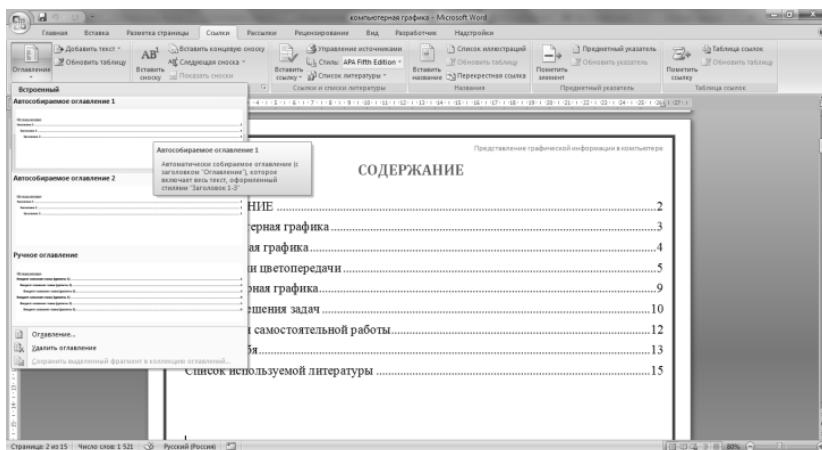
компьютерная графика - Microsoft Word

Главная Вставка Разметка страницы Ссылки Рассылки Рецензирование Вид Разработчик Надстройки

Добавить текст
Обновить таблицу
Оглавление
AB¹ Вставить сноску
Вставить концевую сноску
Следующая сноска
Показать сноски
Вставить ссылку
Управление источниками
Стиль: APA Fifth Edition
Список литературы
Ссылки и списки литературы
Вставить название
Список иллюстраций
Обновить таблицу
Перекрестная ссылка
Названия
Пометить элемент
Предметный указатель
Обновить указатель
Предметный указатель
Пометить ссылку
Таблица ссылок
Обновить таблицу
Таблица ссылок

Встроенный
Автособираемое оглавление 1

Автособираемое оглавление 1
Автоматически собираемое оглавление (с заголовком "Оглавление"), которое включает весь текст, оформленный стилями "Заголовок 1-3"

Автособираемое оглавление 2

Ручное оглавление

Оглавление...
Удалить оглавление
Сохранить выделенный фрагмент в коллекцию оглавлений...

Представление графической информации в компьютере

СОДЕРЖАНИЕ

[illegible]НИЕ ....................2
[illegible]терная графика ....................3
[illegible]ая графика ....................4
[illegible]и цветопередачи ....................5
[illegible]рная графика ....................9
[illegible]ешения задач ....................10
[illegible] самостоятельной работы ....................12
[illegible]бя ....................13
Список используемой литературы ....................15

Страница: 2 из 15 Число слов: 1 521 Русский (Россия) 80%